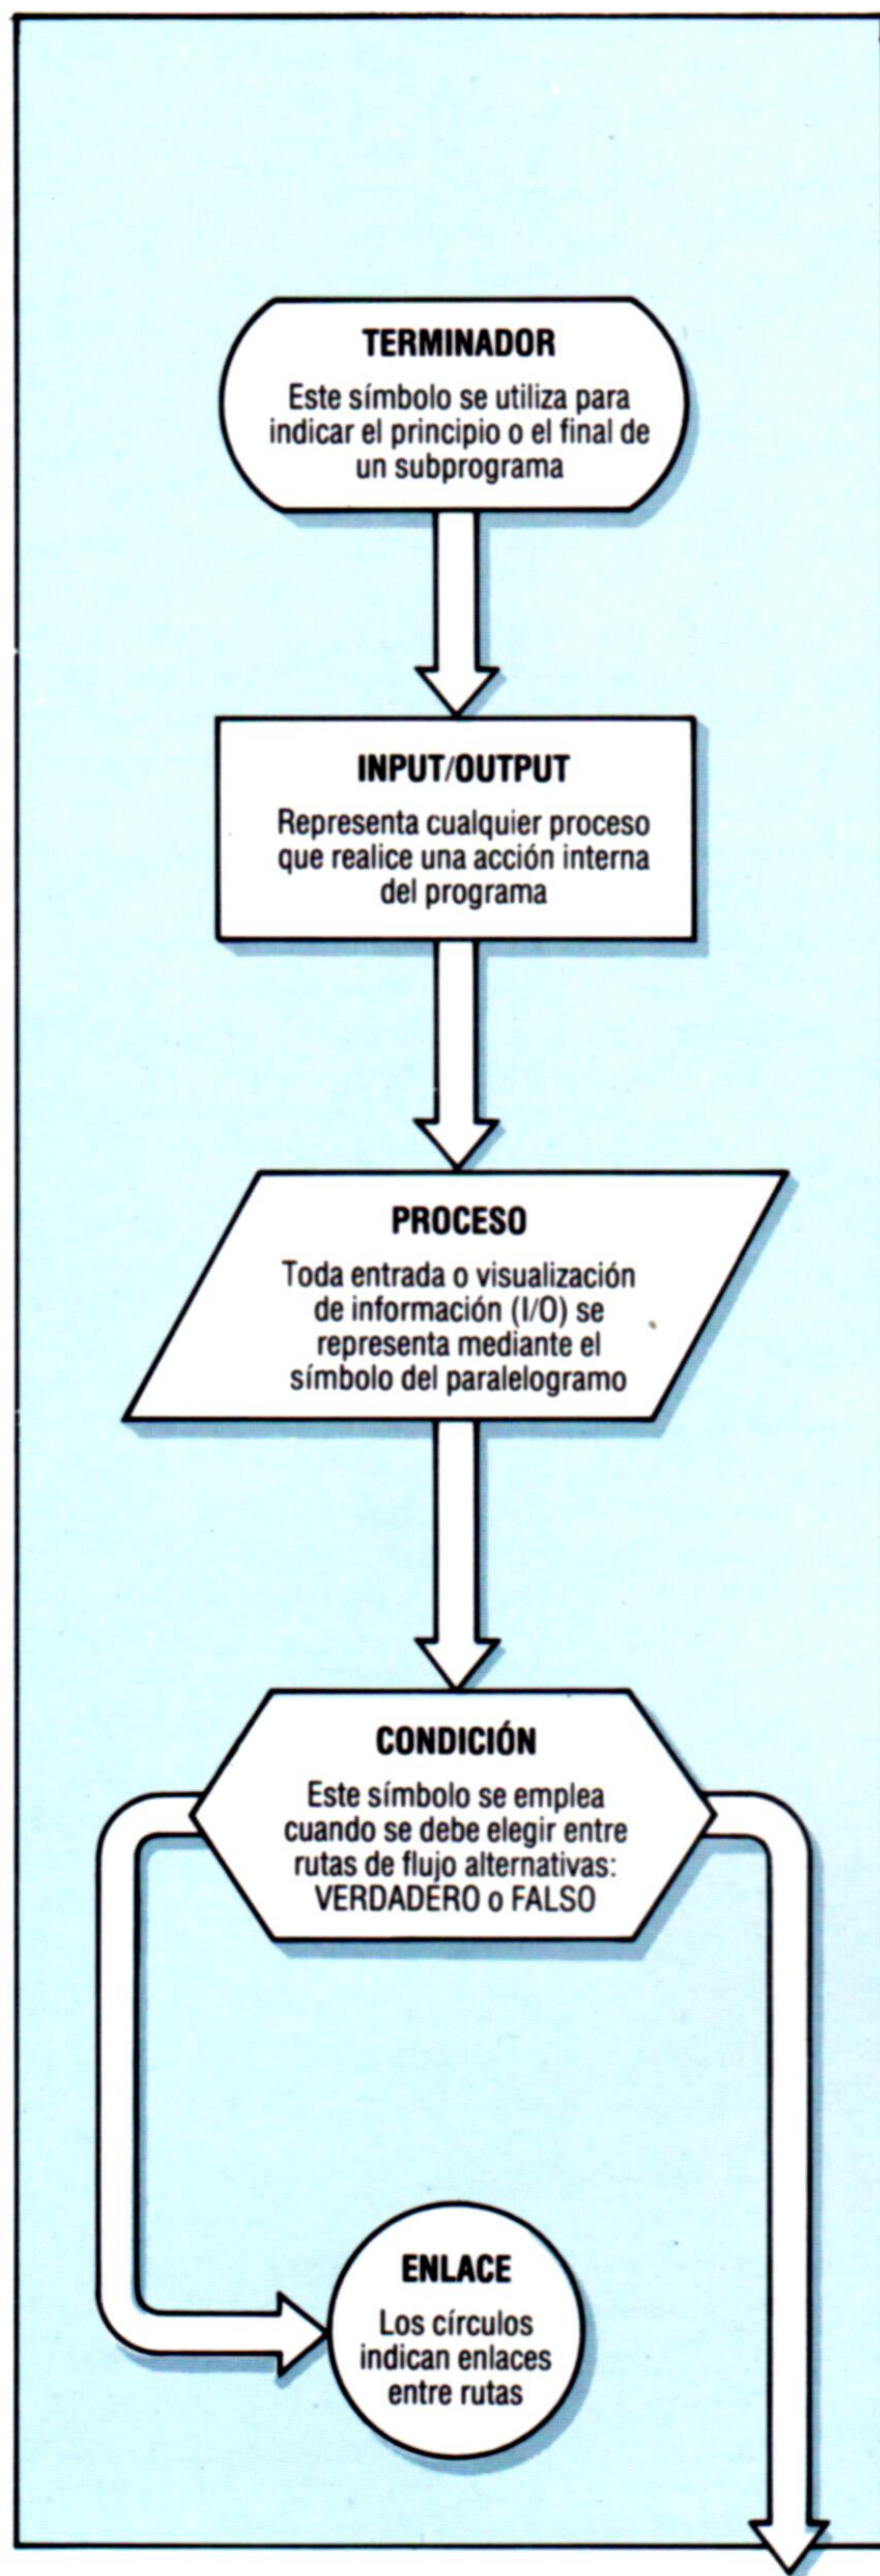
TERMINADOR

Este símbolo se utiliza para indicar el principio o el final de un subprograma

INPUT/OUTPUT

Representa cualquier proceso que realice una acción interna del programa

PROCESO

Toda entrada o visualización de información (I/O) se representa mediante el símbolo del paralelogramo

CONDICIÓN

Este símbolo se emplea cuando se debe elegir entre rutas de flujo alternativas: VERDADERO o FALSO

ENLACE

Los círculos indican enlaces entre rutas